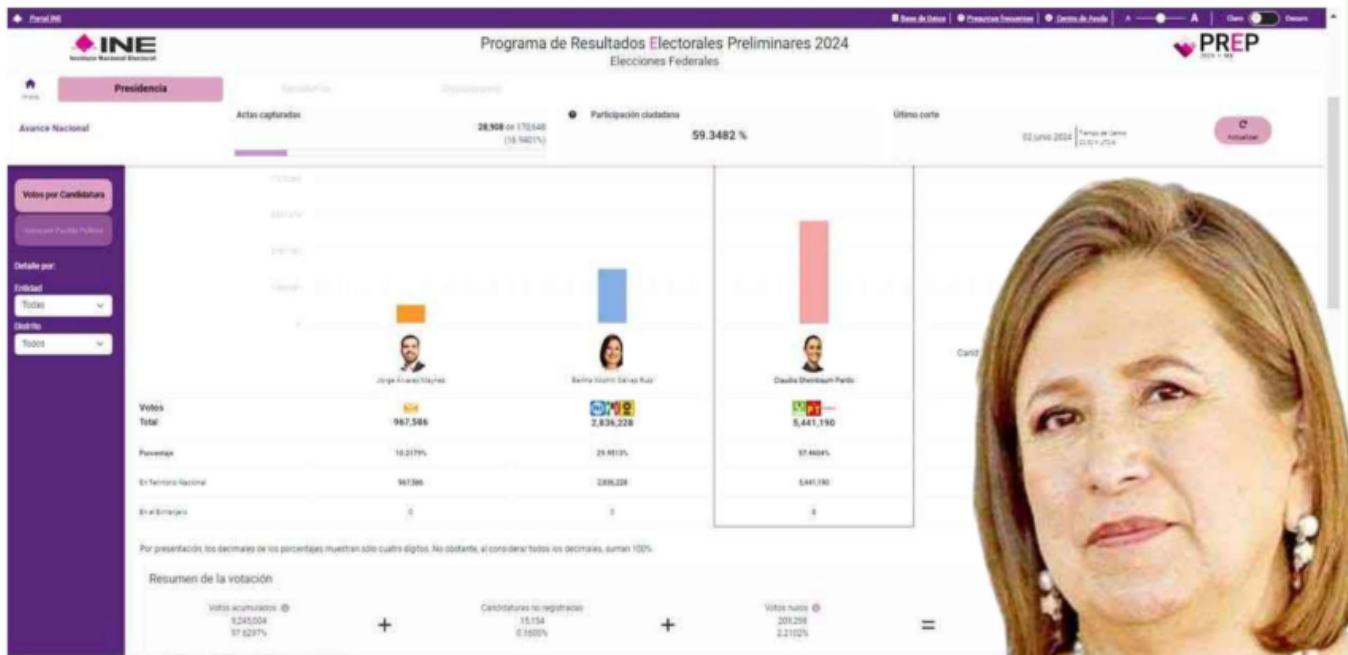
Portal INE

Base de Datos | Preguntas frecuentes | Centro de Ayuda | A A | Claro Oscuro

INE Instituto Nacional Electoral

Programa de Resultados Electorales Preliminares 2024
Elecciones Federales

PREP

Inicio

Presidencia

Avance Nacional

Actas capturadas
28,908 de 170,648 (16.9401%)

Participación ciudadana
59.3482 %

Último corte
02 junio 2024

Actualizar

Votos por Candidatura

Votos por Partido Político

Detalle por:
Entidad
Todas
Distrito
Todos

Jorge Álvarez Máynez

Bertha Xóchitl Gálvez Ruiz

Claudia Sheinbaum Pardo

Candi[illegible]

| | | | |
|---|---|---|---|
| Votos Total | 967,586 | 2,836,228 | 5,441,190 |
| Porcentaje | 10.2179% | 29.9513% | 57.4604% |
| En Territorio Nacional | 967,586 | 2,836,228 | 5,441,190 |
| En el Extranjero | 0 | 0 | 0 |

Por presentación, los decimales de los porcentajes muestran sólo cuatro dígitos. No obstante, al considerar todos los decimales, suman 100%.

Resumen de la votación

Votos acumulados
9,245,004
97.6297%

+

Candidaturas no registradas
15,154
0.1600%

+

Votos nulos
209,298
2.2102%

=